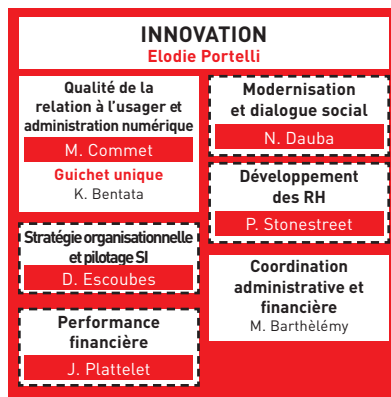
INNOVATION
Elodie Portelli

Qualité de la relation à l'usager et administration numérique
M. Commet
Guichet unique
K. Bentata

Modernisation et dialogue social
N. Dauba

Développement des RH
P. Stonestreet

Stratégie organisationnelle et pilotage SI
D. Escoubes

Coordination administrative et financière
M. Barthèlémy

Performance financière
J. Plattelet